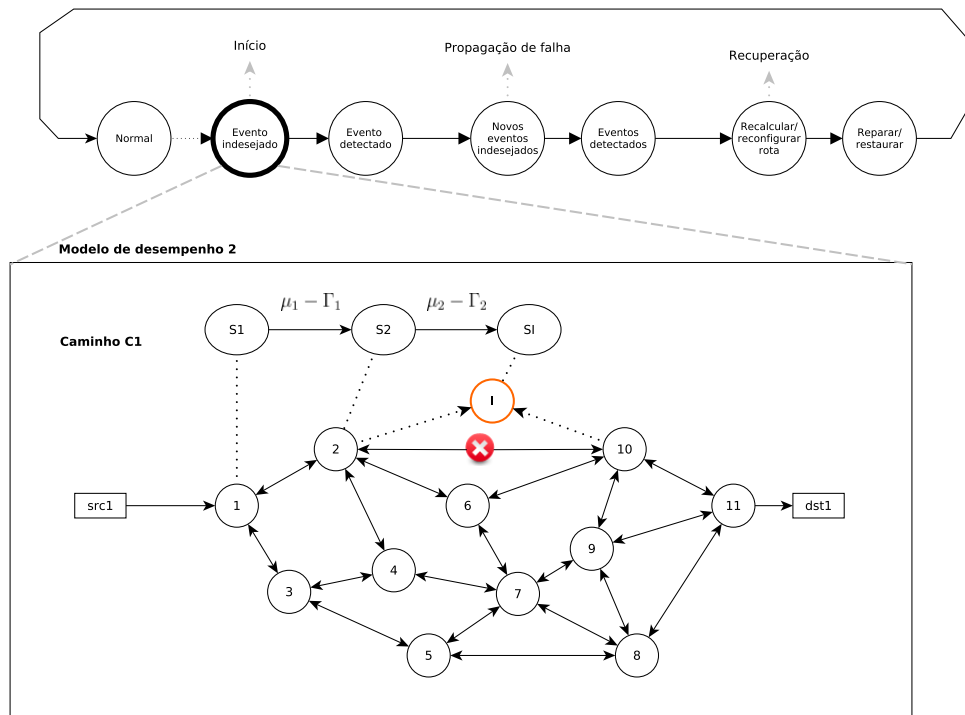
Início

Propagação de falha

Recuperação

Normal

Evento indesejado

Evento detectado

Novos eventos indesejados

Eventos detectados

Recalcular/ reconfigurar rota

Reparar/ restaurar

Modelo de desempenho 2

Caminho C1

S1

$\mu_1 - \Gamma_1$

S2

$\mu_2 - \Gamma_2$

SI

I

2

10

src1

1

6

11

dst1

9

4

3

7

5

8